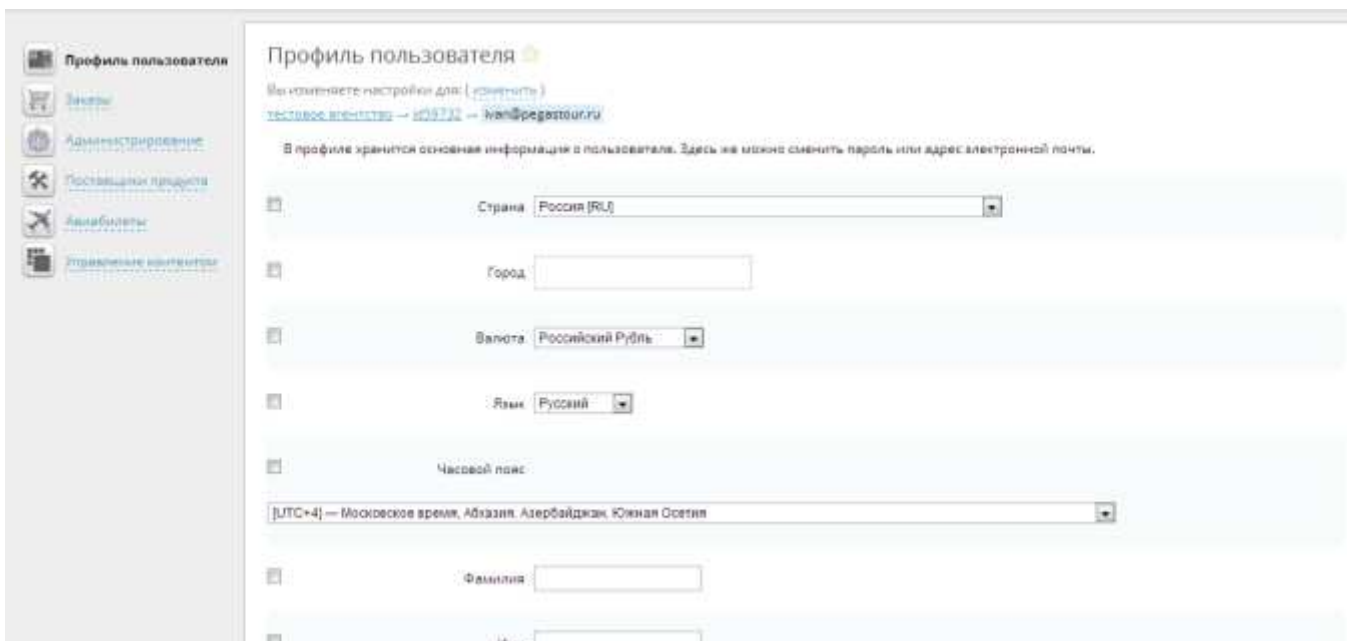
Профиль пользователя
Заказы
Администрирование
Поставщики продукта
Авиабилеты
Управление контентом

Профиль пользователя

Вы изменяете настройки для: ( изменить )
тестовое агентство → id59732 → ivan@pegastour.ru

В профиле хранится основная информация о пользователе. Здесь же можно сменить пароль или адрес электронной почты.

Страна Россия [RU]

Город

Валюта Российский Рубль

Язык Русский

Часовой пояс

[UTC+4] — Московское время, Абхазия, Азербайджан, Южная Осетия

Фамилия

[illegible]